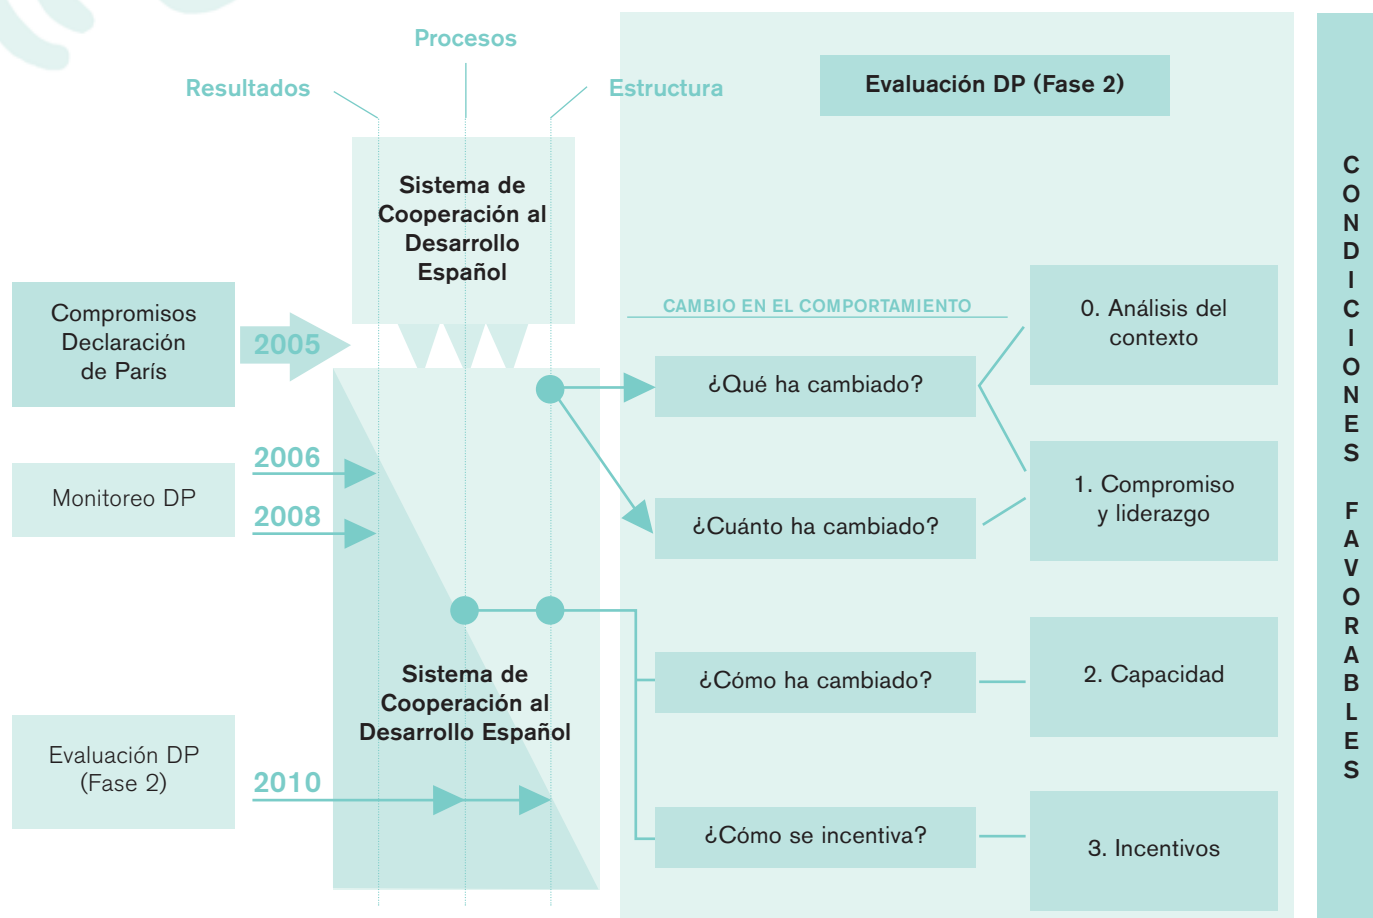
Procesos

Resultados

Estructura

Evaluación DP (Fase 2)

Sistema de Cooperación al Desarrollo Español

Compromisos Declaración de París

2005

CAMBIO EN EL COMPORTAMIENTO

0. Análisis del contexto

¿Qué ha cambiado?

Monitoreo DP

2006

2008

¿Cuánto ha cambiado?

1. Compromiso y liderazgo

Sistema de Cooperación al Desarrollo Español

¿Cómo ha cambiado?

2. Capacidad

Evaluación DP (Fase 2)

2010

¿Cómo se incentiva?

3. Incentivos

CONDICIONES FAVORABLES